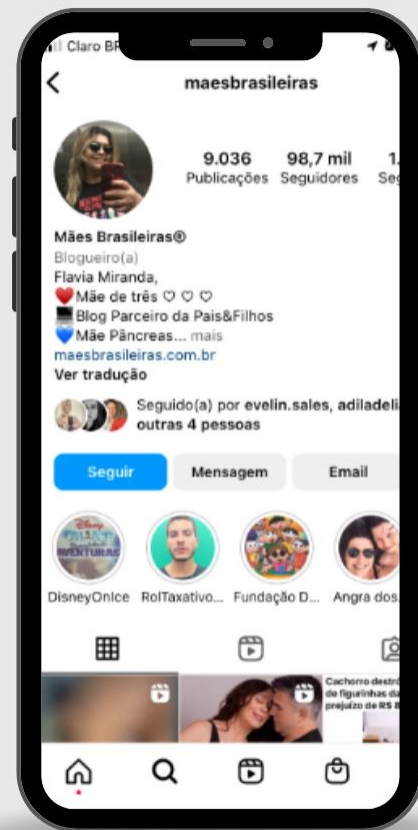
Claro BR

maesbrasileiras

9.036 Publicações
98,7 mil Seguidores
1. Se

Mães Brasileiras®
Blogueiro(a)
Flavia Miranda,
❤️Mãe de três ♡ ♡ ♡
💻Blog Parceiro da Pais&Filhos
💙Mãe Pâncreas... mais
maesbrasileiras.com.br
Ver tradução

Seguido(a) por evelin.sales, adiladeli outras 4 pessoas

Seguir
Mensagem
Email

DISNEY AVENTURAS
DisneyOnIce
RolTaxativo...
Fundação D...
Angra dos...

Cachorro destr de figurinhas da prejuízo de R$ 8